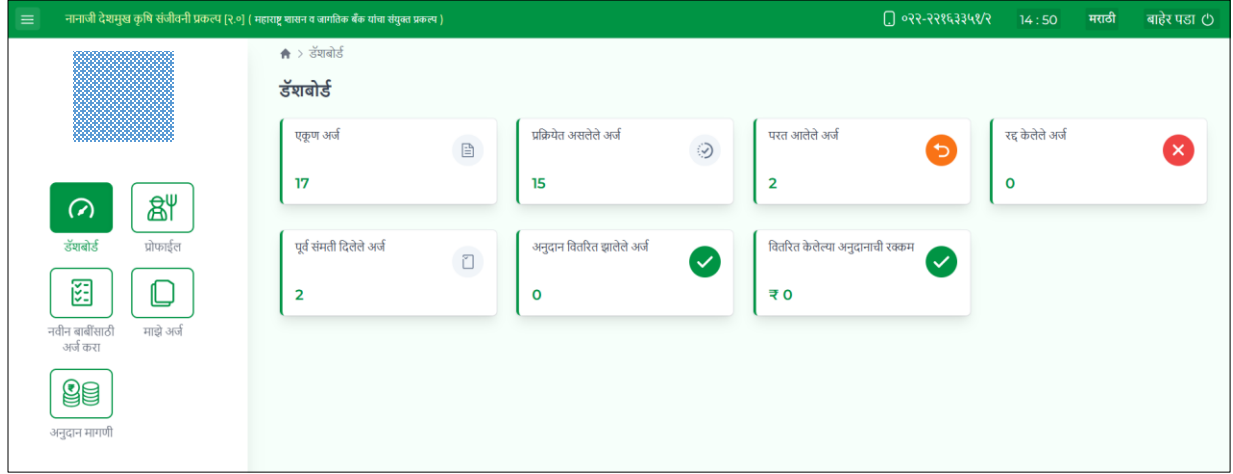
नानाजी देशमुख कृषि संजीवनी प्रकल्प [२.०] ( महाराष्ट्र शासन व जागतिक बँक यांचा संयुक्त प्रकल्प )

०२२-२२१६३३५६/२

14 : 50

मराठी

बाहेर पडा

डॅशबोर्ड

प्रोफाईल

नवीन बाबींसाठी अर्ज करा

माझे अर्ज

अनुदान मागणी

> डॅशबोर्ड

डॅशबोर्ड

एकूण अर्ज
17

प्रक्रियेत असलेले अर्ज
15

परत आलेले अर्ज
2

रद्द केलेले अर्ज
0

पूर्व संमती दिलेले अर्ज
2

अनुदान वितरित झालेले अर्ज
0

वितरित केलेल्या अनुदानाची रक्कम
₹ 0